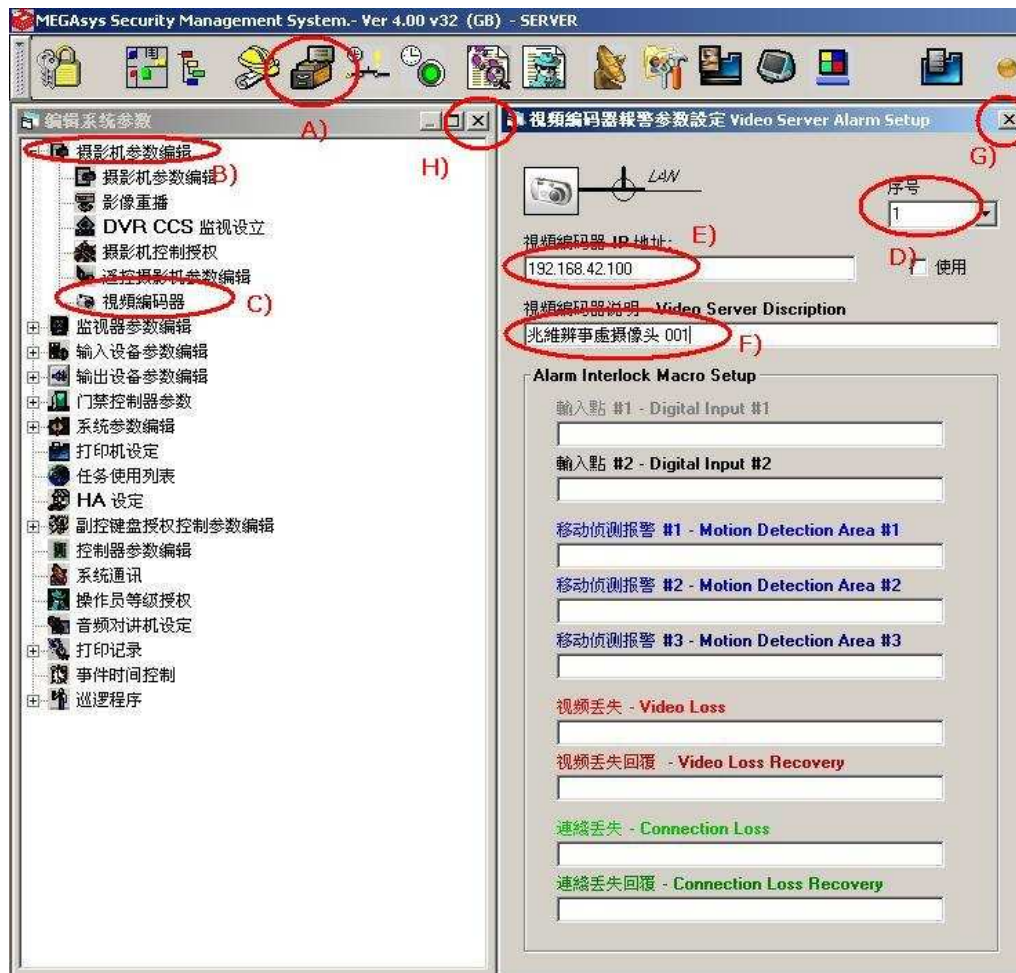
MEGAsys Security Management System.- Ver 4.00 v32 (GB) - SERVER

编辑系统参数

A)

H)

摄影机参数编辑

摄影机参数编辑 B)

影像重播

DVR CCS 监视设立

摄影机控制授权

遥控摄影机参数编辑

視頻編码器 C)

监视器参数编辑

输入设备参数编辑

输出设备参数编辑

门禁控制器参数

系统参数编辑

打印机设定

任务使用列表

HA 设定

副控键盘授权控制参数编辑

控制器参数编辑

系统通讯

操作员等级授权

音频对讲机设定

打印记录

事件时间控制

巡逻程序

視頻編碼器報警参数設定 Video Server Alarm Setup

G)

LAN

序号

1

D)

使用

視頻編码器 IP 地址: E)

192.168.42.100

視頻編码器说明 - Video Server Discription

兆維辦事處摄像头 001

F)

Alarm Interlock Macro Setup

輸入點 #1 - Digital Input #1

輸入點 #2 - Digital Input #2

移动侦测报警 #1 - Motion Detection Area #1

移动侦测报警 #2 - Motion Detection Area #2

移动侦测报警 #3 - Motion Detection Area #3

视频丢失 - Video Loss

视频丢失回覆 - Video Loss Recovery

連綫丢失 - Connection Loss

連綫丢失回覆 - Connection Loss Recovery